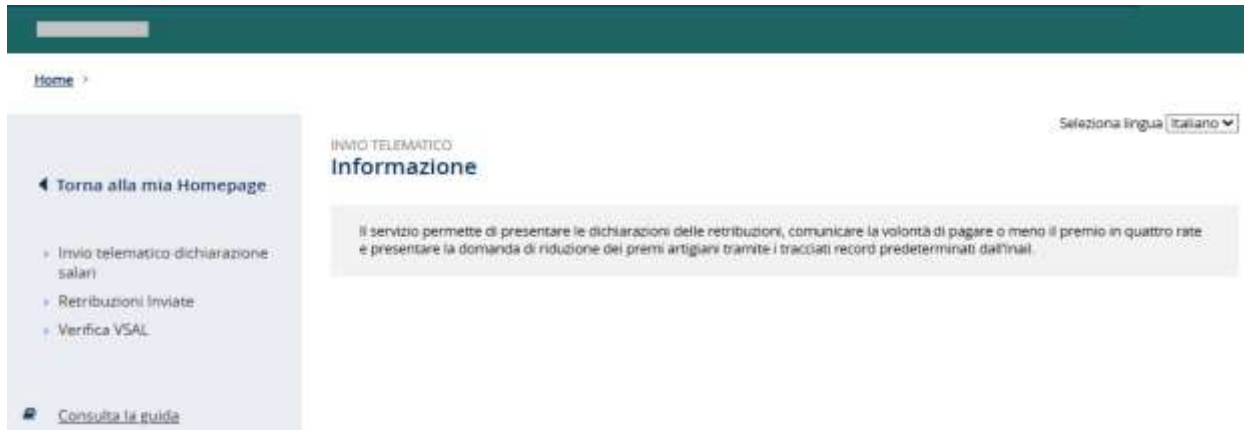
Home >

Seleziona lingua Italiano

◀ Torna alla mia Homepage

Invio telematico dichiarazione salari

Retribuzioni Inviate

Verifica VSAL

Consulta la guida

INVIO TELEMATICO

Informazione

Il servizio permette di presentare le dichiarazioni delle retribuzioni, comunicare la volontà di pagare o meno il premio in quattro rate e presentare la domanda di riduzione dei premi artigiani tramite i tracciati record predeterminati dall'Inail.